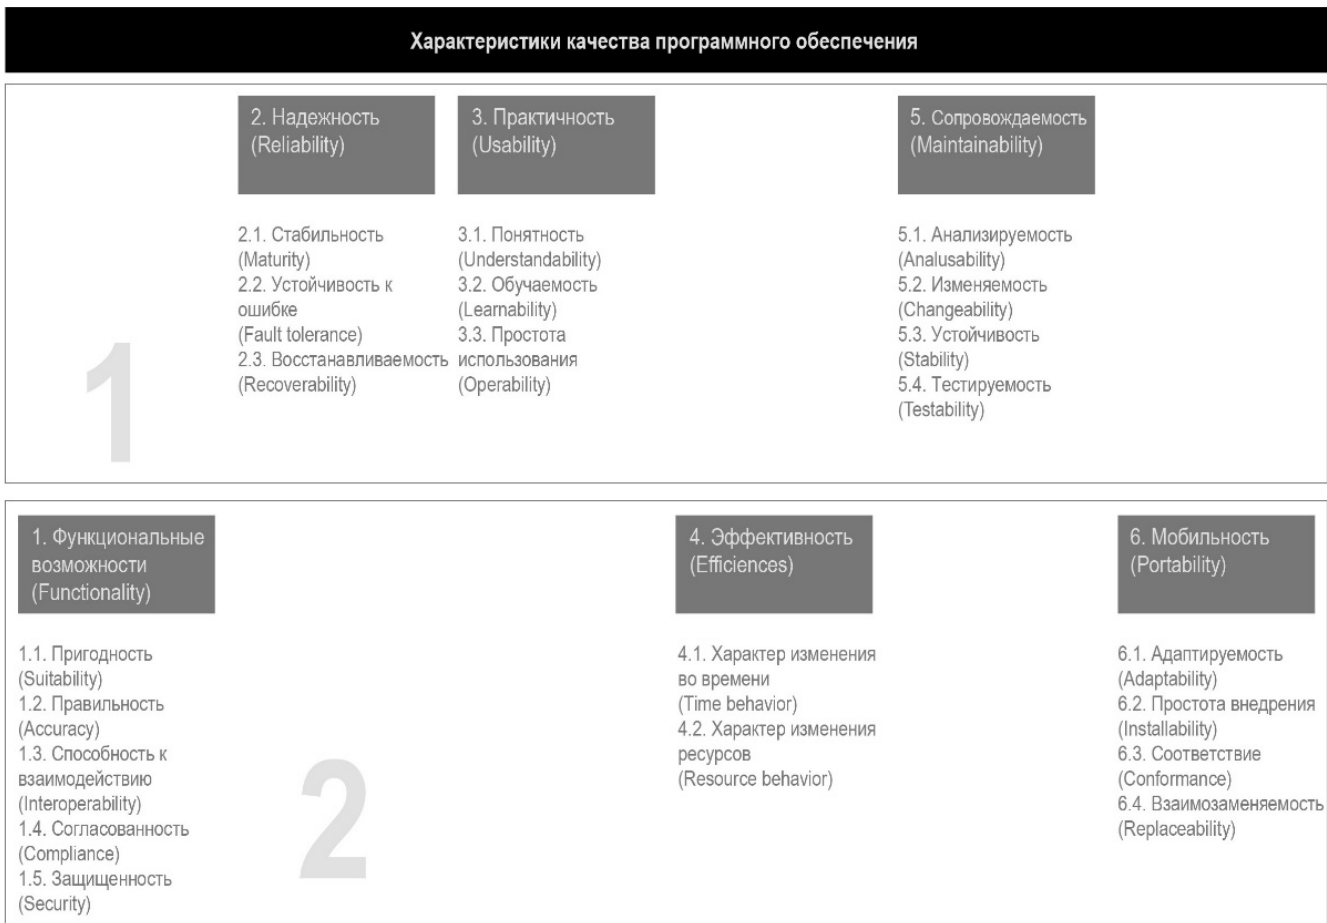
Характеристики качества программного обеспечения

1

2. Надежность (Reliability)

2.1. Стабильность (Maturity)
2.2. Устойчивость к ошибке (Fault tolerance)
2.3. Восстанавливаемость (Recoverability)

3. Практичность (Usability)

3.1. Понятность (Understandability)
3.2. Обучаемость (Learnability)
3.3. Простота использования (Operability)

5. Сопровождаемость (Maintainability)

5.1. Анализируемость (Analusability)
5.2. Изменяемость (Changeability)
5.3. Устойчивость (Stability)
5.4. Тестируемость (Testability)

2

1. Функциональные возможности (Functionality)

1.1. Пригодность (Suitability)
1.2. Правильность (Accuracy)
1.3. Способность к взаимодействию (Interoperability)
1.4. Согласованность (Compliance)
1.5. Защищенность (Security)

4. Эффективность (Efficiences)

4.1. Характер изменения во времени (Time behavior)
4.2. Характер изменения ресурсов (Resource behavior)

6. Мобильность (Portability)

6.1. Адаптируемость (Adaptability)
6.2. Простота внедрения (Installability)
6.3. Соответствие (Conformance)
6.4. Взаимозаменяемость (Replaceability)